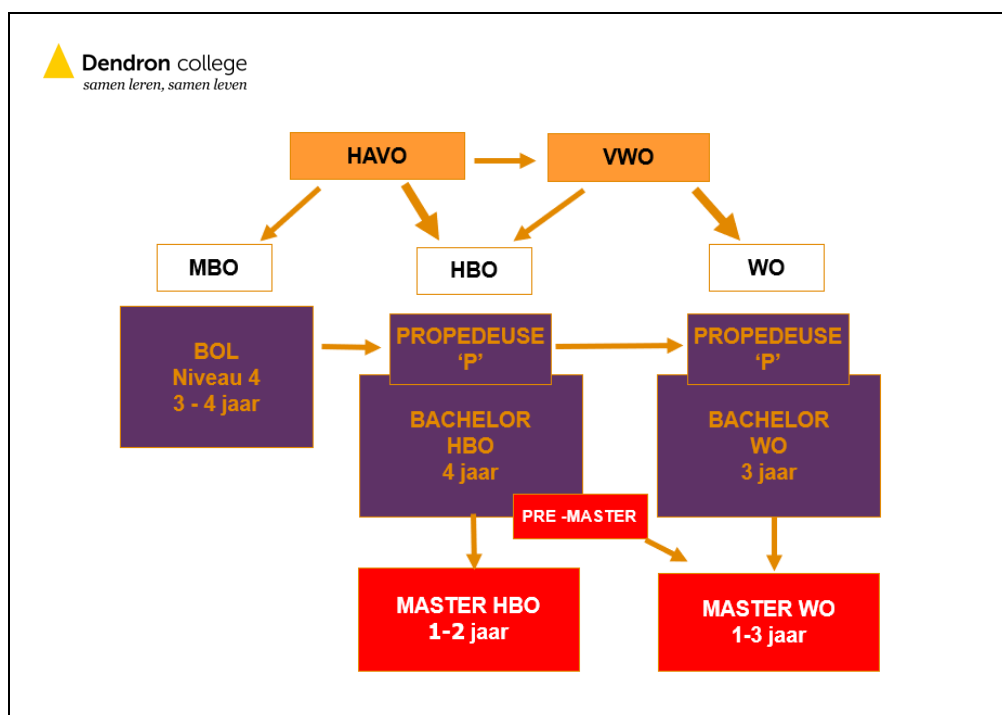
Dendron college
samen leren, samen leven

HAVO

VWO

MBO

HBO

WO

BOL
Niveau 4
3 - 4 jaar

PROPEDEUSE
'P'

PROPEDEUSE
'P'

BACHELOR
HBO
4 jaar

BACHELOR
WO
3 jaar

PRE -MASTER

MASTER HBO
1-2 jaar

MASTER WO
1-3 jaar